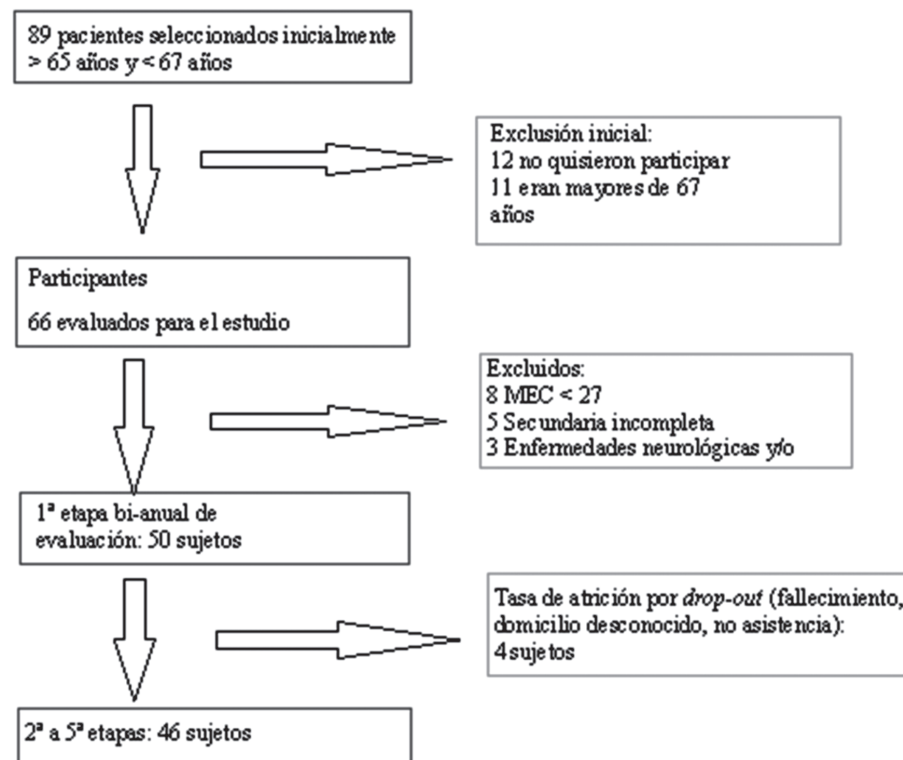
89 pacientes seleccionados inicialmente > 65 años y < 67 años

Exclusión inicial:
12 no quisieron participar
11 eran mayores de 67 años

Participantes

66 evaluados para el estudio

Excluidos:
8 MEC < 27
5 Secundaria incompleta
3 Enfermedades neurológicas y/o

1ª etapa bi-anual de evaluación: 50 sujetos

Tasa de atrición por *drop-out* (fallecimiento, domicilio desconocido, no asistencia):
4 sujetos

2ª a 5ª etapas: 46 sujetos